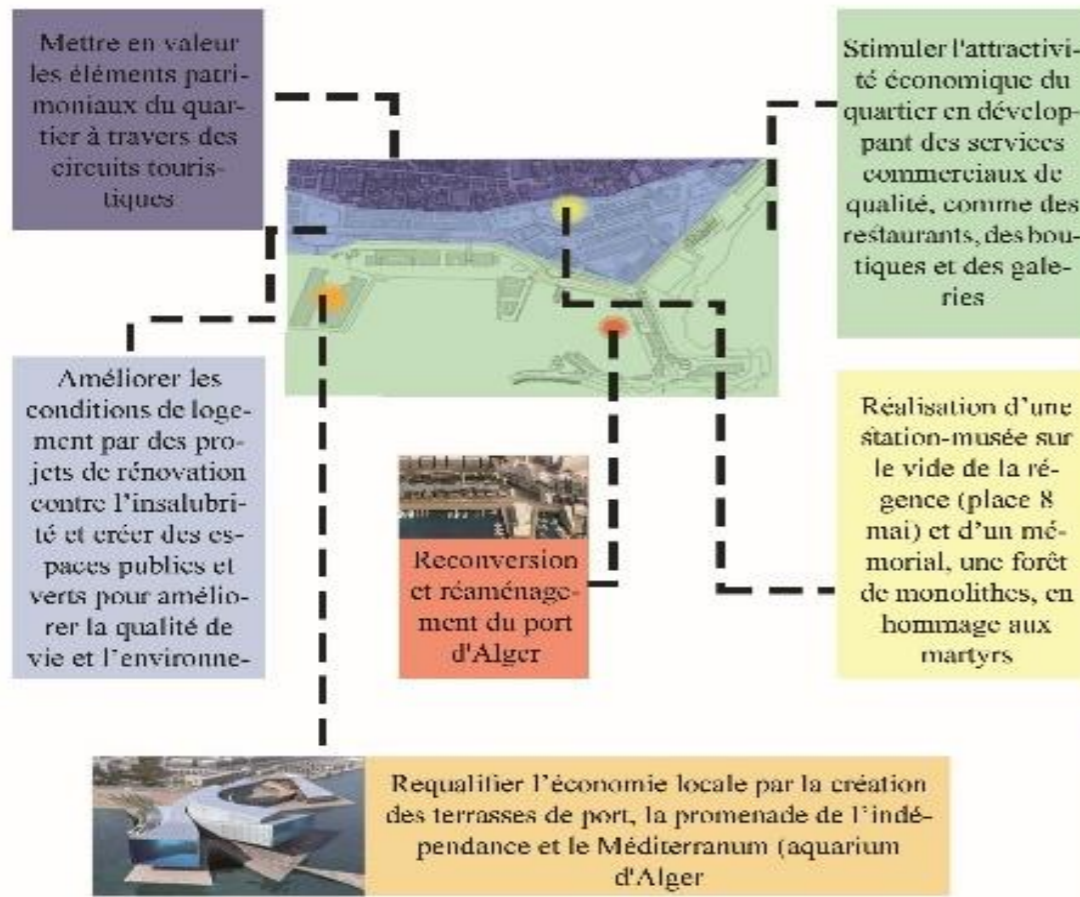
Mettre en valeur les éléments patrimoniaux du quartier à travers des circuits touristiques

Stimuler l'attractivité économique du quartier en développant des services commerciaux de qualité, comme des restaurants, des boutiques et des galeries

Améliorer les conditions de logement par des projets de rénovation contre l'insalubrité et créer des espaces publics et verts pour améliorer la qualité de vie et l'environne-

Reconversion et réaménagement du port d'Alger

Réalisation d'une station-musée sur le vide de la régence (place 8 mai) et d'un mémorial, une forêt de monolithes, en hommage aux martyrs

Requalifier l'économie locale par la création des terrasses de port, la promenade de l'indépendance et le Méditerranum (aquarium d'Alger